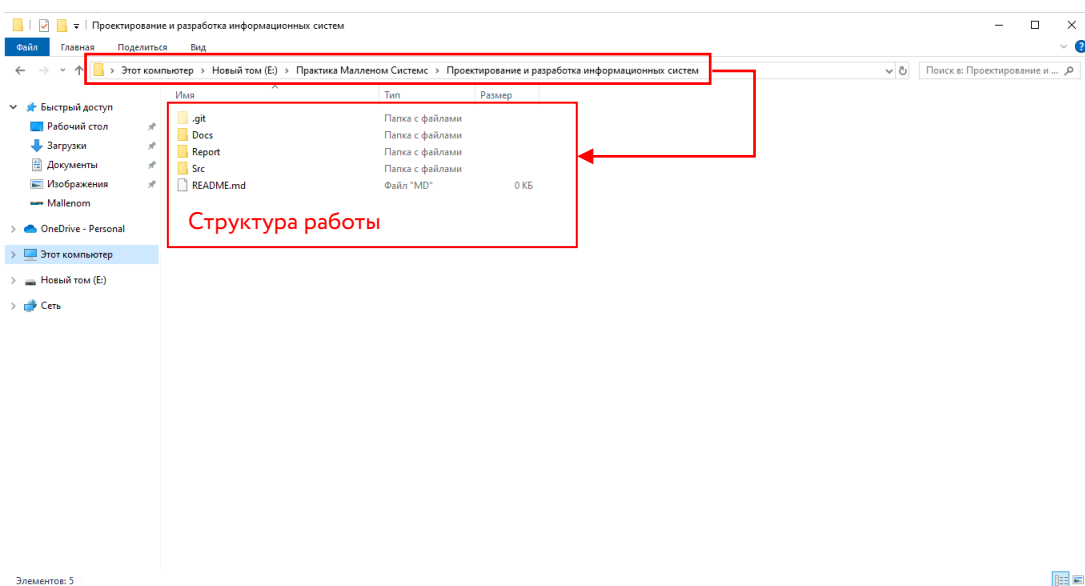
Проектирование и разработка информационных систем

Файл Главная Поделиться Вид

Этот компьютер > Новый том (E:) > Практика Малленом Системс > Проектирование и разработка информационных систем

Поиск в: Проектирование и ...

Быстрый доступ
Рабочий стол
Загрузки
Документы
Изображения
Mallenom
OneDrive - Personal
Этот компьютер
Новый том (E:)
Сеть

| Имя | Тип | Размер |
|---|---|---|
| .git | Папка с файлами | |
| Docs | Папка с файлами | |
| Report | Папка с файлами | |
| Src | Папка с файлами | |
| README.md | Файл "MD" | 0 КБ |

Структура работы

Элементов: 5